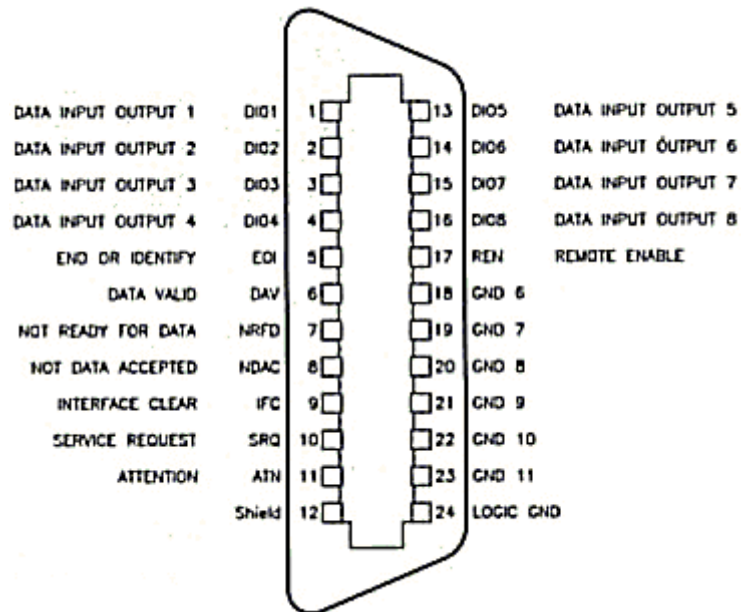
DATA INPUT OUTPUT 1 DIO1 1
DATA INPUT OUTPUT 2 DIO2 2
DATA INPUT OUTPUT 3 DIO3 3
DATA INPUT OUTPUT 4 DIO4 4
END OR IDENTIFY EOI 5
DATA VALID DAV 6
NOT READY FOR DATA NRFD 7
NOT DATA ACCEPTED NDAC 8
INTERFACE CLEAR IFC 9
SERVICE REQUEST SRQ 10
ATTENTION ATN 11
Shield 12

13 DIO5 DATA INPUT OUTPUT 5
14 DIO6 DATA INPUT OUTPUT 6
15 DIO7 DATA INPUT OUTPUT 7
16 DIO8 DATA INPUT OUTPUT 8
17 REN REMOTE ENABLE
18 GND 6
19 GND 7
20 GND 8
21 GND 9
22 GND 10
23 GND 11
24 LOGIC GND